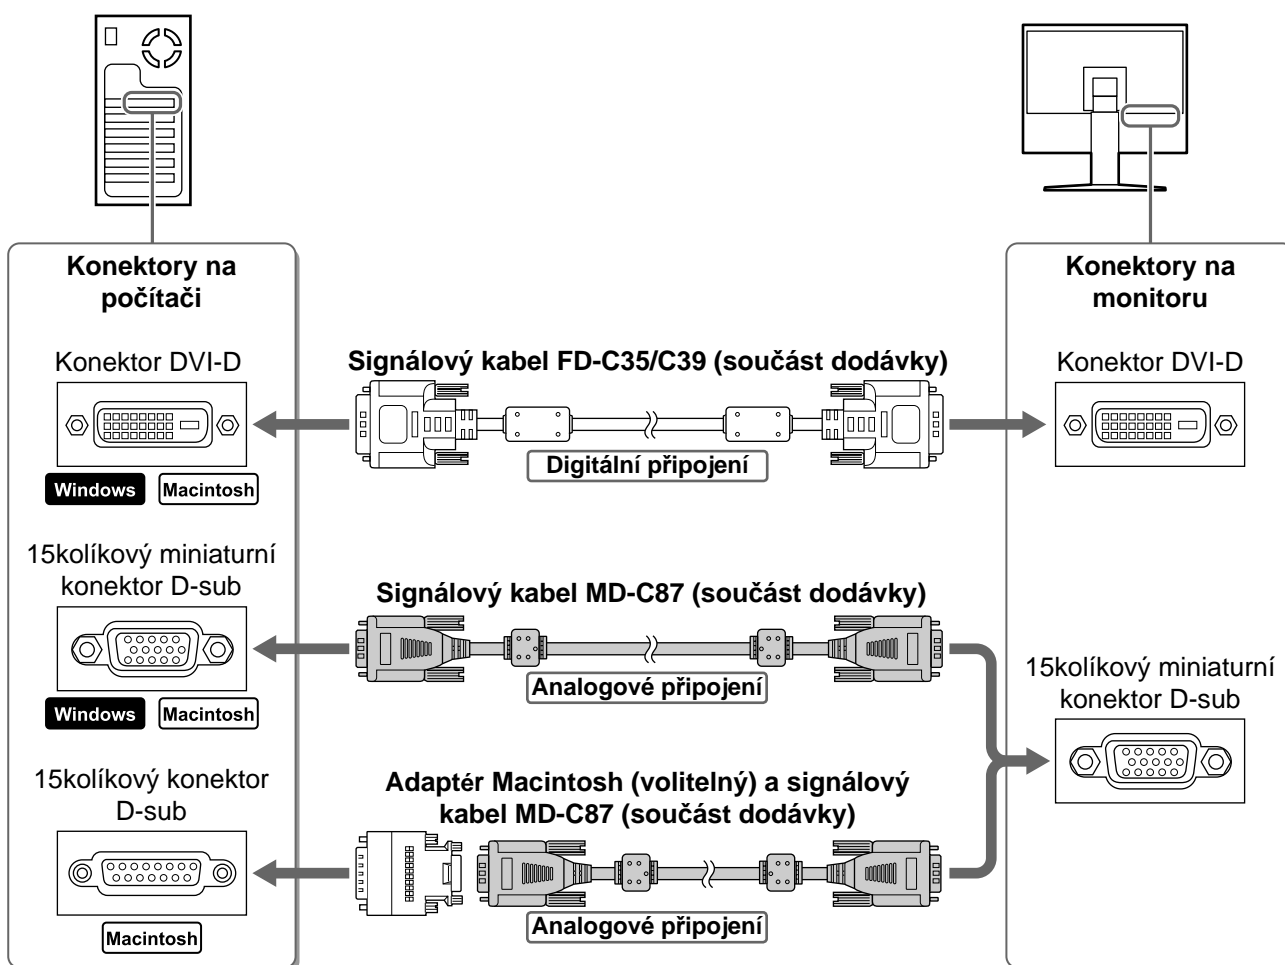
Konektory na počítači

Konektor DVI-D

Windows Macintosh

15kolíkový miniaturní konektor D-sub

Windows Macintosh

15kolíkový konektor D-sub

Macintosh

Signálový kabel FD-C35/C39 (součást dodávky)

Digitální připojení

Signálový kabel MD-C87 (součást dodávky)

Analogové připojení

Adaptér Macintosh (volitelný) a signálový kabel MD-C87 (součást dodávky)

Analogové připojení

Konektory na monitoru

Konektor DVI-D

15kolíkový miniaturní konektor D-sub